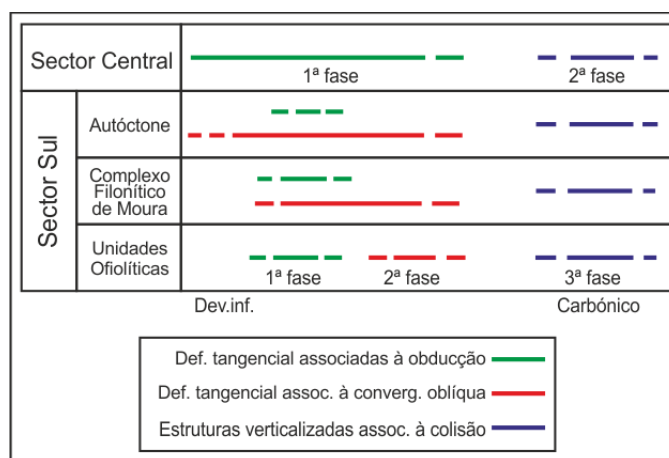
| Sector Central | | 1ª fase 2ª fase |
|---|---|---|
| Sector Sul | Autóctone | |
| | Complexo Filonítico de Moura | |
| | Unidades Ofiolíticas | 1ª fase 2ª fase 3ª fase |

Dev.inf. Carbónico

Def. tangencial associadas à obducção
Def. tangencial assoc. à converg. oblíqua
Estruturas verticalizadas assoc. à colisão